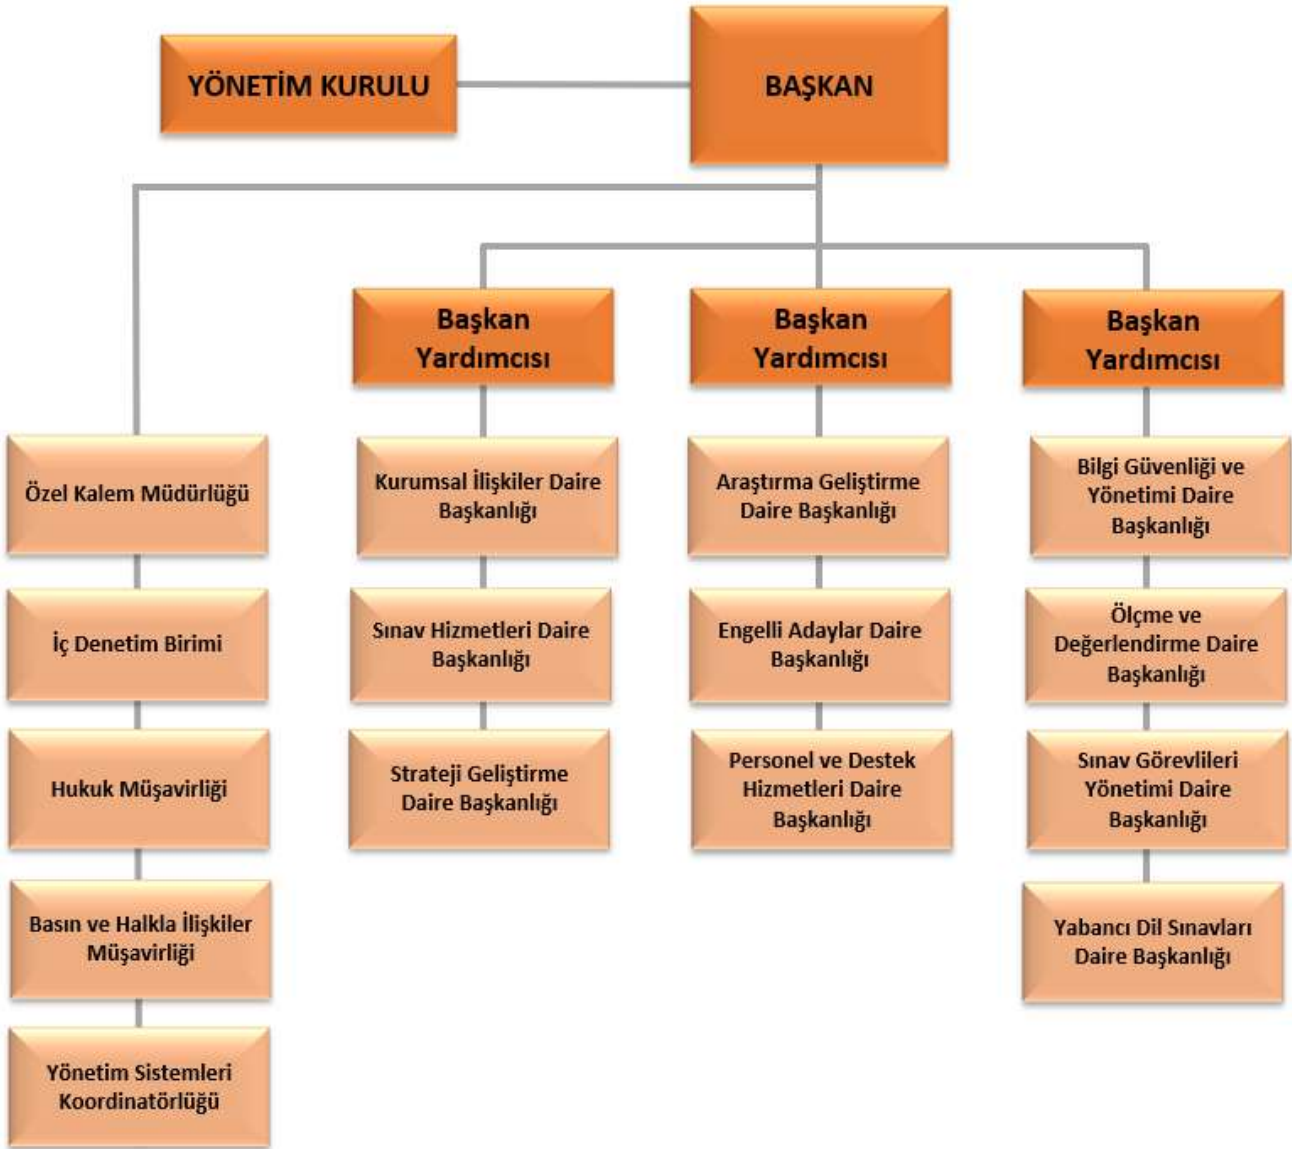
YÖNETİM KURULU

BAŞKAN

Başkan Yardımcısı

Başkan Yardımcısı

Başkan Yardımcısı

Özel Kalem Müdürlüğü

İç Denetim Birimi

Hukuk Müşavirliği

Basın ve Halkla İlişkiler Müşavirliği

Yönetim Sistemleri Koordinatörlüğü

Kurumsal İlişkiler Daire Başkanlığı

Sınav Hizmetleri Daire Başkanlığı

Strateji Geliştirme Daire Başkanlığı

Araştırma Geliştirme Daire Başkanlığı

Engelli Adaylar Daire Başkanlığı

Personel ve Destek Hizmetleri Daire Başkanlığı

Bilgi Güvenliği ve Yönetimi Daire Başkanlığı

Ölçme ve Değerlendirme Daire Başkanlığı

Sınav Görevlileri Yönetimi Daire Başkanlığı

Yabancı Dil Sınavları Daire Başkanlığı